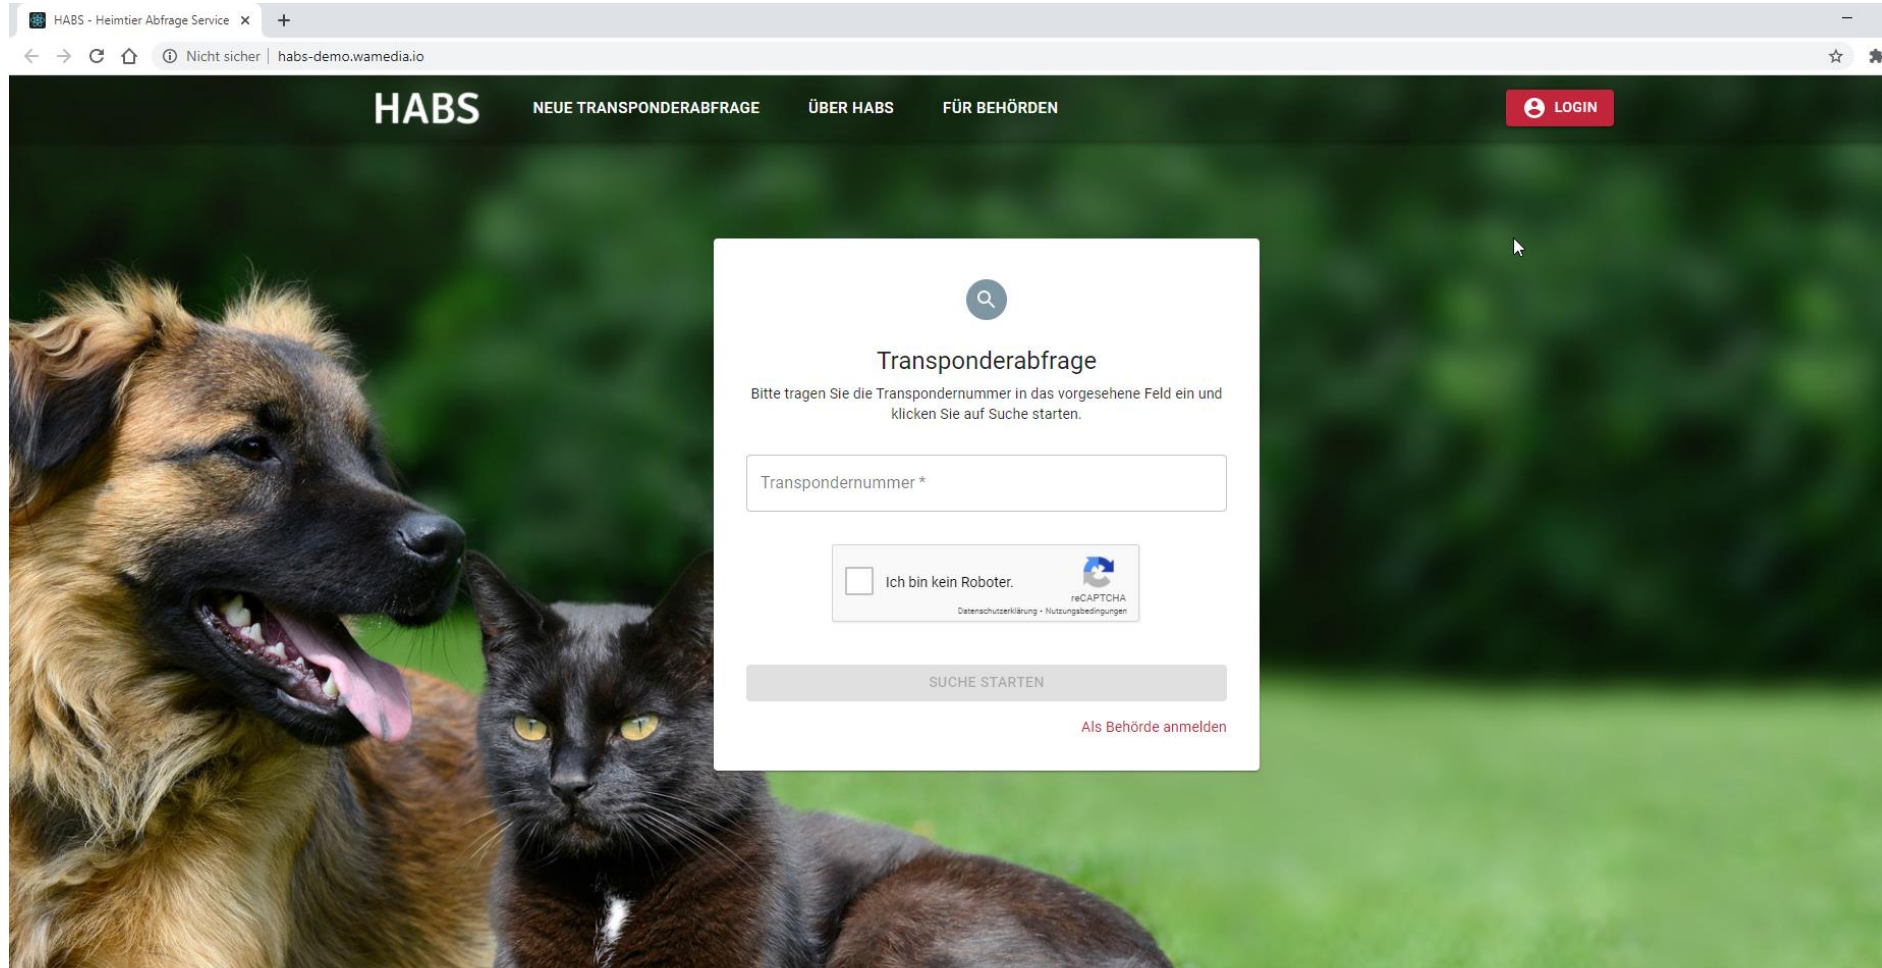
HABS - Heimtier Abfrage Service ×

Nicht sicher | habs-demo.wamedia.io

HABS NEUE TRANSPONDERABFRAGE ÜBER HABS FÜR BEHÖRDEN

LOGIN

Transponderabfrage

Bitte tragen Sie die Transpondernummer in das vorgesehene Feld ein und klicken Sie auf Suche starten.

Transpondernummer *

Ich bin kein Roboter.

reCAPTCHA
Datenschutzerklärung - Nutzungsbedingungen

SUCHE STARTEN

Als Behörde anmelden